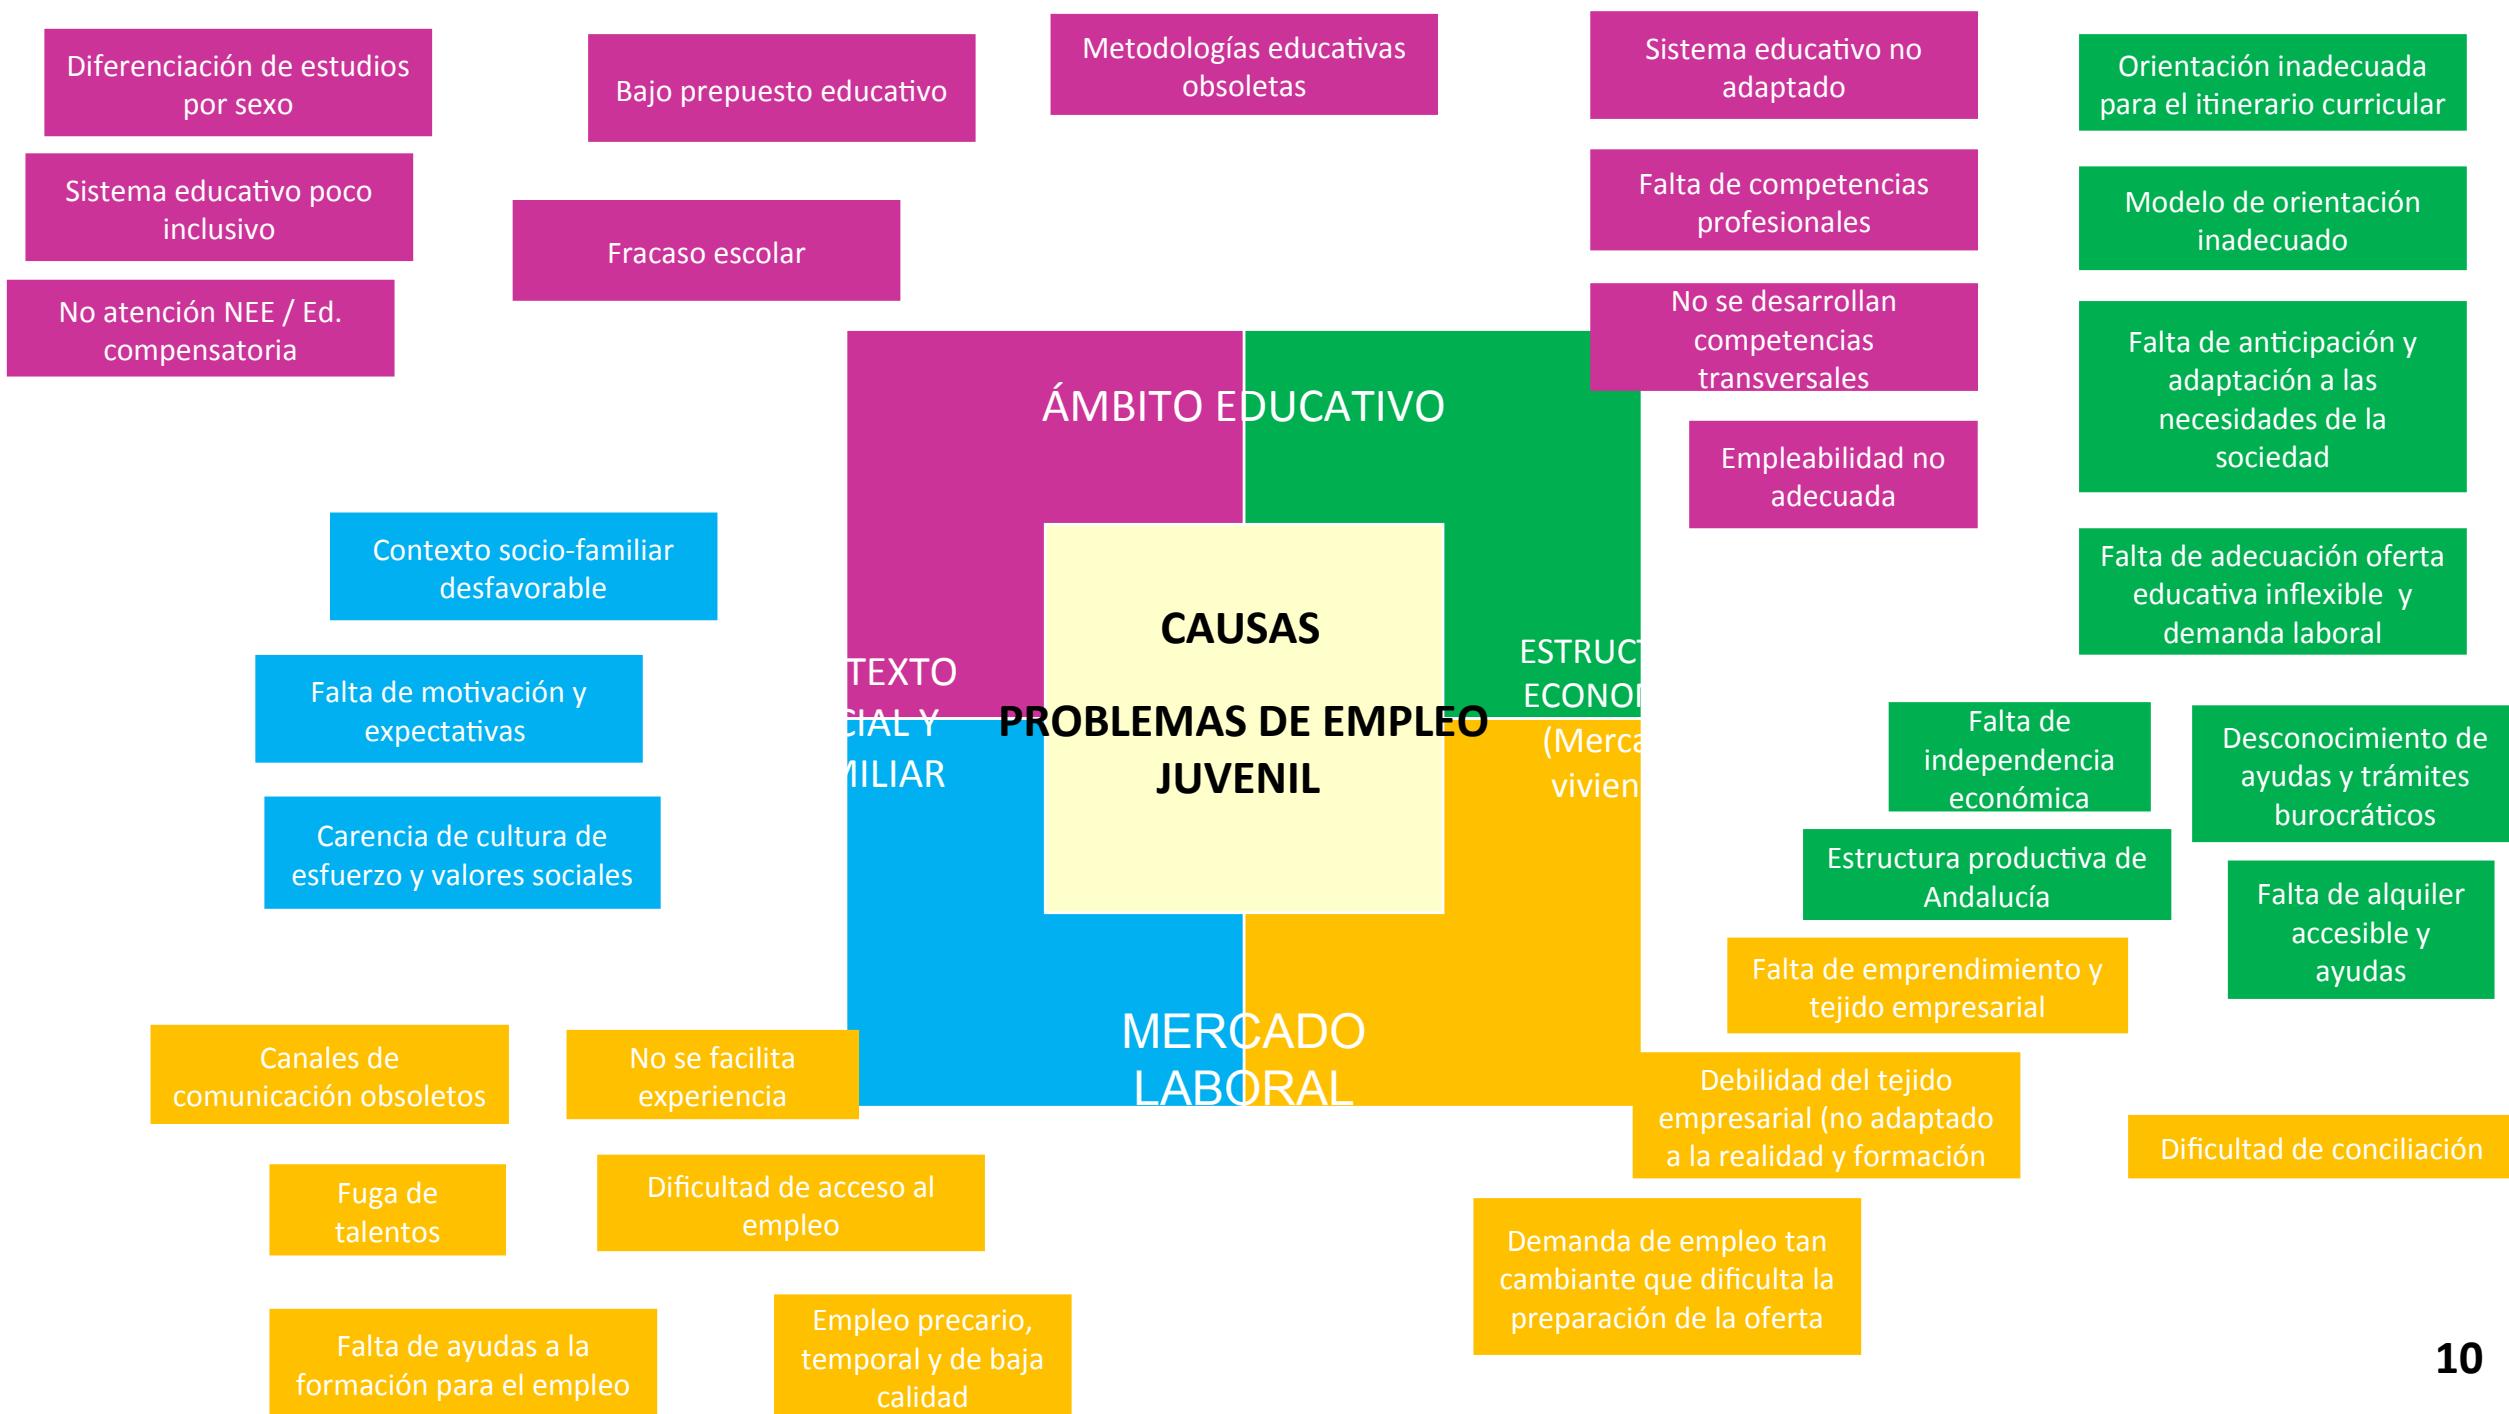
Diferenciación de estudios por sexo

Bajo prepuesto educativo

Metodologías educativas obsoletas

Sistema educativo no adaptado

Orientación inadecuada para el itinerario curricular

Sistema educativo poco inclusivo

Fracaso escolar

Falta de competencias profesionales

Modelo de orientación inadecuado

No atención NEE / Ed. compensatoria

No se desarrollan competencias transversales

Falta de anticipación y adaptación a las necesidades de la sociedad

ÁMBITO EDUCATIVO

Empleabilidad no adecuada

Contexto socio-familiar desfavorable

Falta de adecuación oferta educativa inflexible y demanda laboral

CAUSAS

PROBLEMAS DE EMPLEO JUVENIL

TEXTO CIAL Y MILIAR

ESTRUCT ECONO (Merca vivien

Falta de motivación y expectativas

Falta de independencia económica

Desconocimiento de ayudas y trámites burocráticos

Carencia de cultura de esfuerzo y valores sociales

Estructura productiva de Andalucía

Falta de alquiler accesible y ayudas

Falta de emprendimiento y tejido empresarial

MERCADO LABORAL

Canales de comunicación obsoletos

No se facilita experiencia

Debilidad del tejido empresarial (no adaptado a la realidad y formación

Dificultad de conciliación

Fuga de talentos

Dificultad de acceso al empleo

Demanda de empleo tan cambiante que dificulta la preparación de la oferta

Falta de ayudas a la formación para el empleo

Empleo precario, temporal y de baja calidad

10